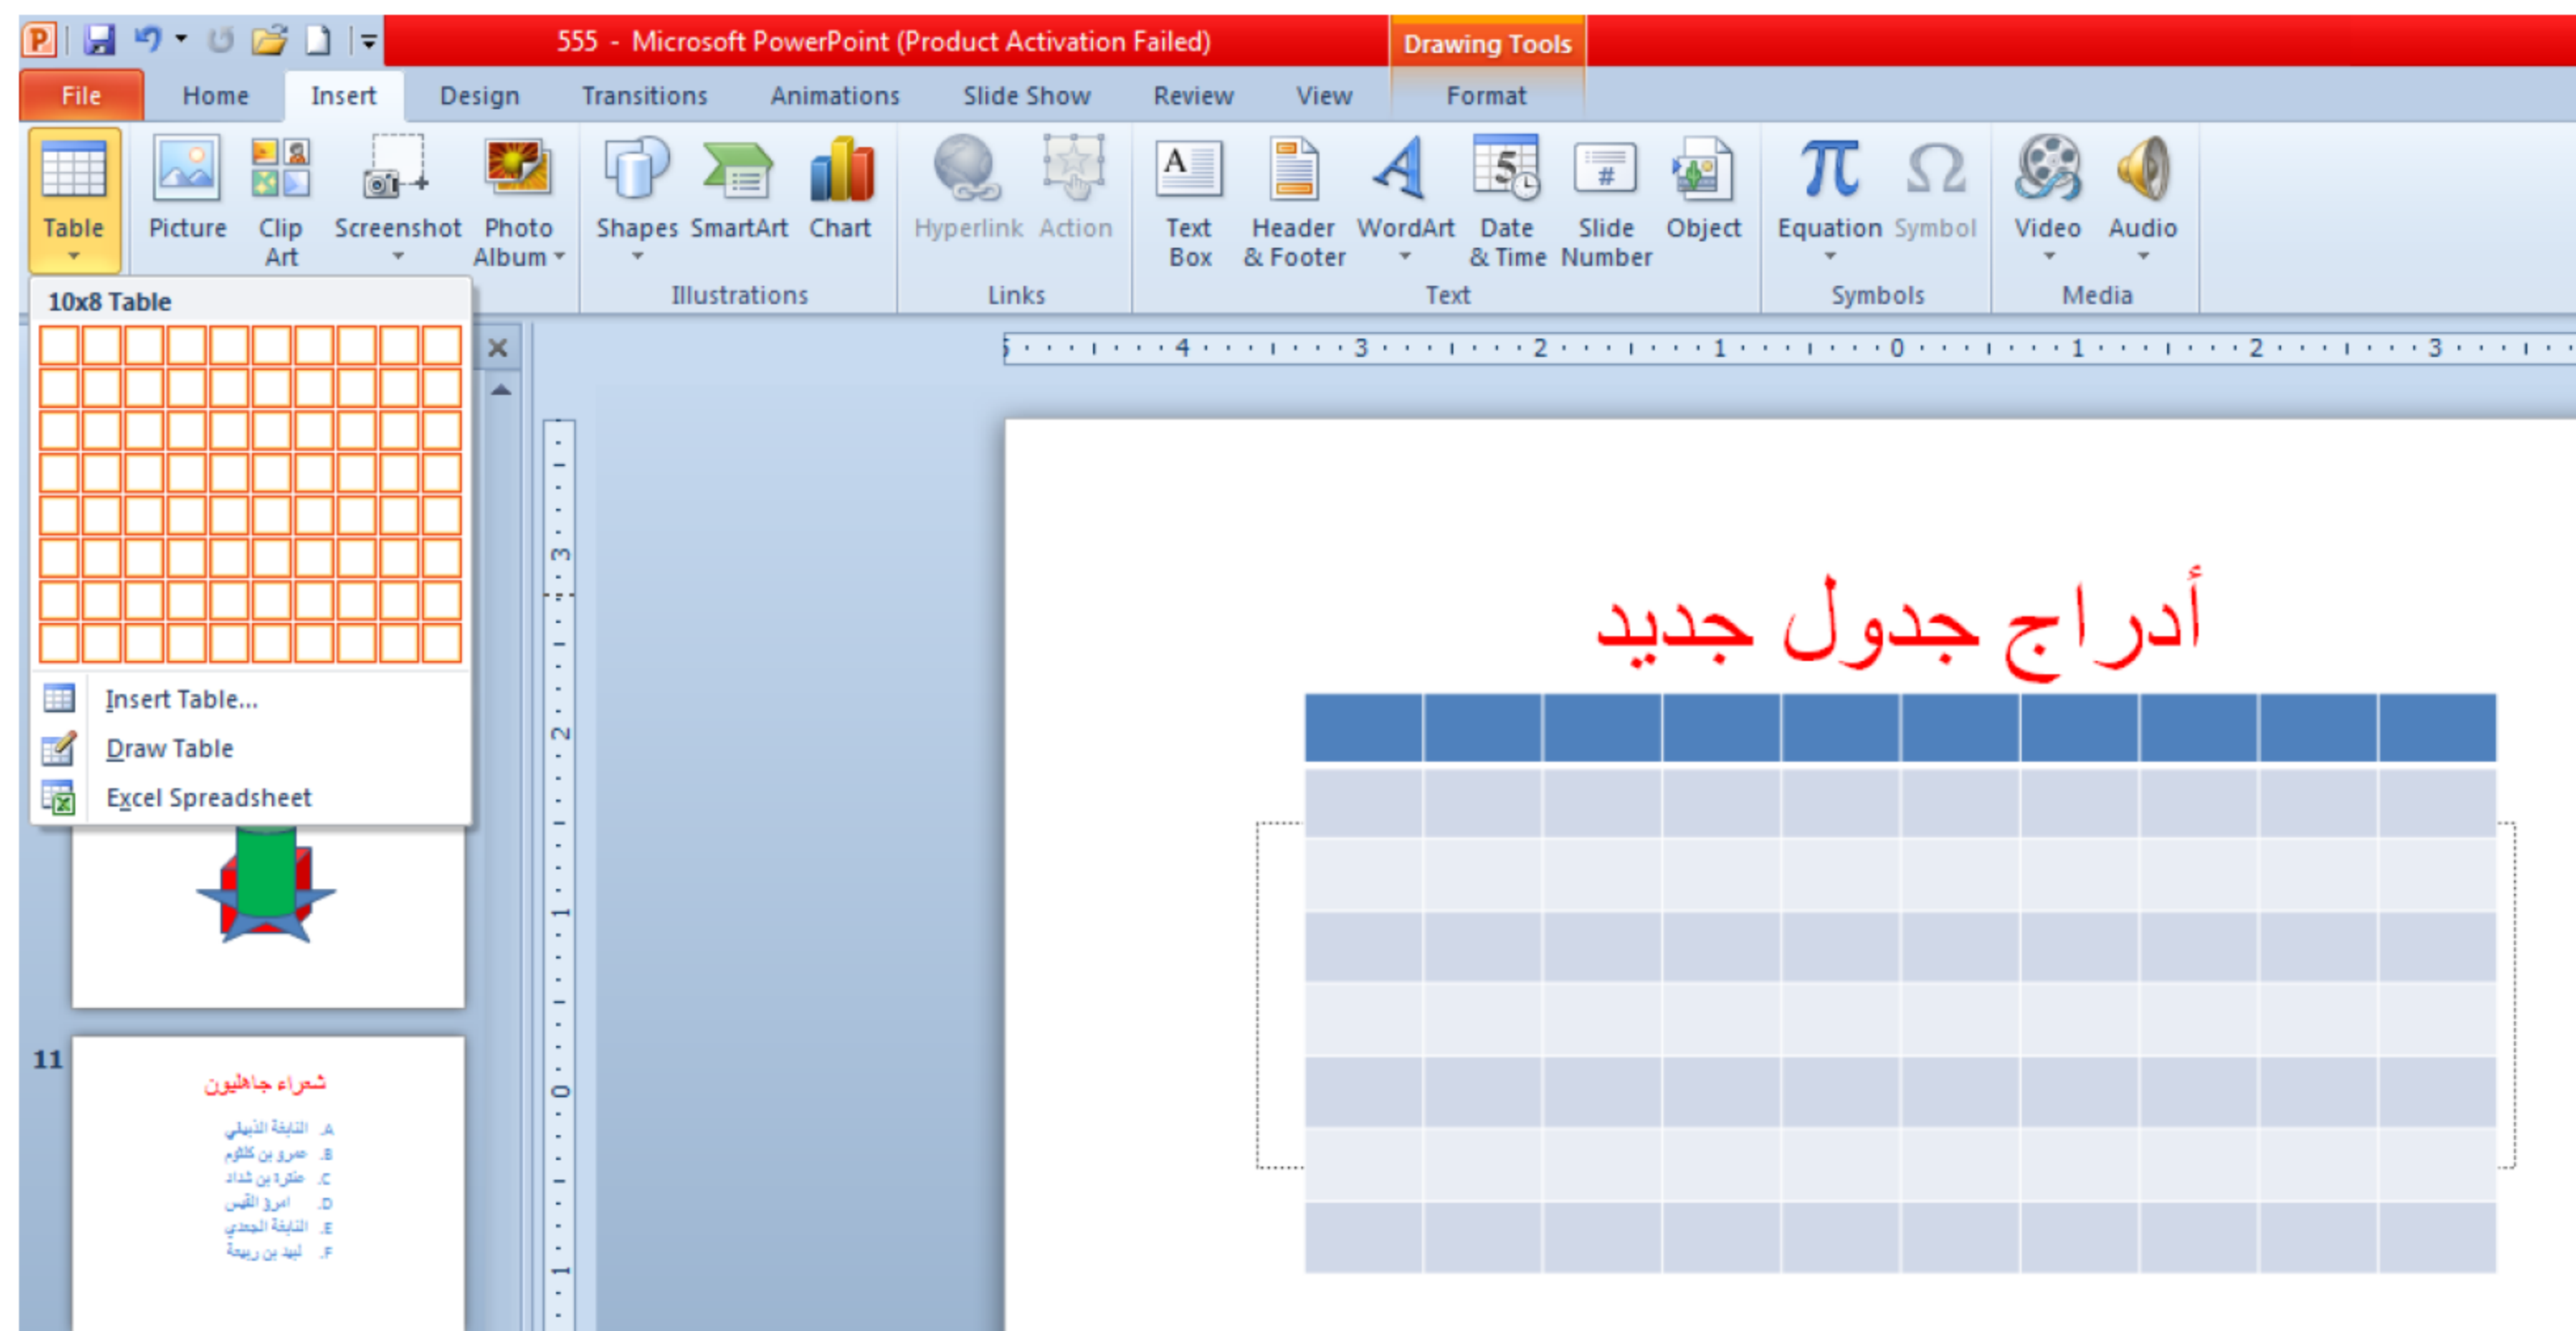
555 - Microsoft PowerPoint (Product Activation Failed)
Drawing Tools

File Home Insert Design Transitions Animations Slide Show Review View Format

Table
Picture
Clip Art
Screenshot
Photo Album
Shapes
SmartArt
Chart
Illustrations
Hyperlink
Action
Links
Text Box
Header & Footer
WordArt
Date & Time
Slide Number
Object
Text
Equation
Symbol
Symbols
Video
Audio
Media

10x8 Table

Insert Table...
Draw Table
Excel Spreadsheet

11

شعراء جاهليون

A. النابغة الذبياني
B. عمرو بن كلثوم
C. عنترة بن شداد
D. امرؤ القيس
E. النابغة الجعدي
F. لبيد بن ربيعة

أدراج جدول جديد